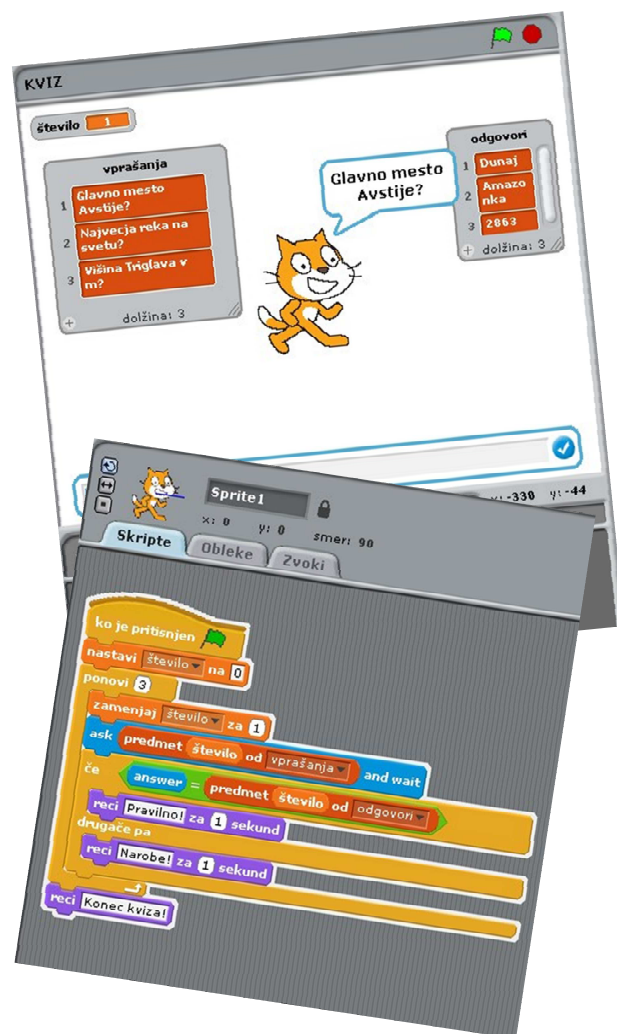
KVIZ

število 1

vprašanja
1 Glavno mesto Avstije?
2 Najvecja reka na svetu?
3 Višina Triglava v m?
+ dolžina: 3

Glavno mesto Avstije?

odgovori
1 Dunaj
2 Amazonka
3 2863
+ dolžina: 3

x: -330 y: -44

Sprite1
x: 0 y: 0 smer: 90

Skripte Obleke Zvoki

ko je pritisnjen
nastavi število na 0
ponovi 3
zamenjaj število za 1
ask predmet število od vprašanja and wait
če answer = predmet število od odgovori
reci Pravilno! za 1 sekund
drugače pa
reci Narobe! za 1 sekund
reci Konec kviza!